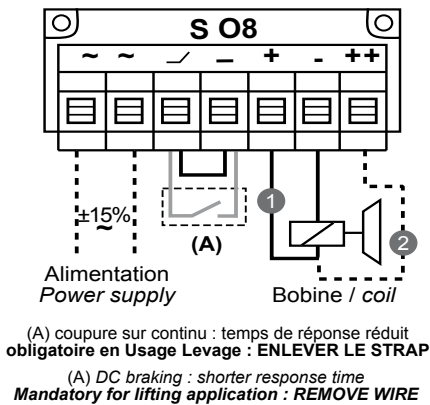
S O8

~ ~ ⟋ — + - ++

±15%
~

(A)

1

2

Alimentation
*Power supply*

Bobine / *coil*

(A) coupure sur continu : temps de réponse réduit
**obligatoire en Usage Levage : ENLEVER LE STRAP**

(A) *DC braking : shorter response time*
***Mandatory for lifting application : REMOVE WIRE***